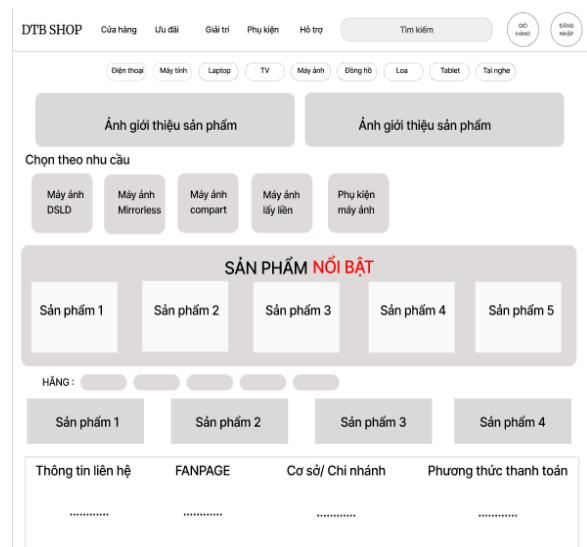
DTB SHOP Cửa hàng Ưu đãi Giải trí Phụ kiện Hỗ trợ Tìm kiếm GIỎ HÀNG ĐĂNG NHẬP

Điện thoại Máy tính Laptop TV Máy ảnh Đồng hồ Loa Tablet Tai nghe

Ảnh giới thiệu sản phẩm

Ảnh giới thiệu sản phẩm

Chọn theo nhu cầu

Máy ảnh DSLD

Máy ảnh Mirrorless

Máy ảnh compart

Máy ảnh lấy liền

Phụ kiện máy ảnh

SẢN PHẨM NỔI BẬT

Sản phẩm 1

Sản phẩm 2

Sản phẩm 3

Sản phẩm 4

Sản phẩm 5

HÃNG :

Sản phẩm 1

Sản phẩm 2

Sản phẩm 3

Sản phẩm 4

Thông tin liên hệ

FANPAGE

Cơ sở/ Chi nhánh

Phương thức thanh toán

............

............

............

............